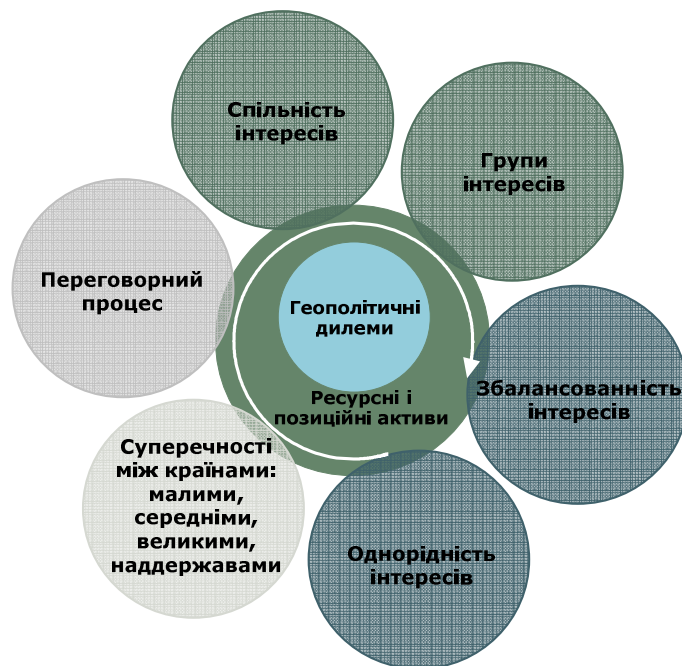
Спільність інтересів

Групи інтересів

Переговорний процес

Геополітичні дилеми

Ресурсні і позиційні активи

Збалансованність інтересів

Суперечності між країнами: малими, середніми, великими, наддержавами

Однорідність інтересів